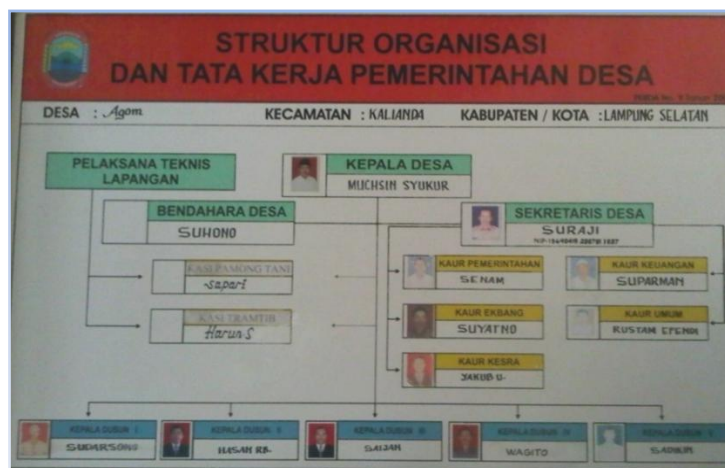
STRUKTUR ORGANISASI
DAN TATA KERJA PEMERINTAHAN DESA

DESA : Agom
KECAMATAN : KALIANDA
KABUPATEN / KOTA : LAMPUNG SELATAN

PELAKSANA TEKNIS LAPANGAN

KEPALA DESA
MUCHSIN SYUKUR

BENDAHARA DESA
SUHONO

SEKRETARIS DESA
SURAJI
NIP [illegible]

KASI PAMONG TANI
Sapari

KASI TRAMTIB
Harun S

KAUR PEMERINTAHAN
SENAM

KAUR KEUANGAN
SUPARMAN

KAUR EKBANG
SUYATNO

KAUR UMUM
RUSTAM EFENDI

KAUR KESRA
JAKUB U.

KEPALA DUSUN I
SUDARSONO

KEPALA DUSUN II
HASAN RB.

KEPALA DUSUN III
SAIDAH

KEPALA DUSUN IV
WAGITO

KEPALA DUSUN V
SADIKIN